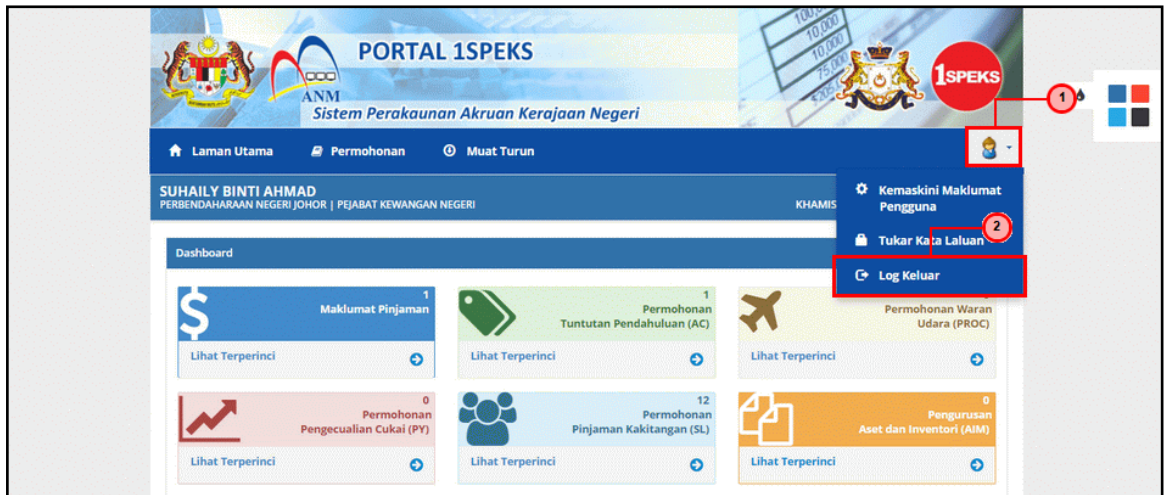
ANM

PORTAL 1SPEKS

Sistem Perakaunan Akruan Kerajaan Negeri

1SPEKS

1

Laman Utama Permohonan Muat Turun

SUHAILY BINTI AHMAD
PERBENDAHARAAN NEGERI JOHOR | PEJABAT KEWANGAN NEGERI

KHAMIS

Kemaskini Maklumat Pengguna

2

Tukar Kata Laluan

Log Keluar

Dashboard

1
Maklumat Pinjaman
Lihat Terperinci

1
Permohonan
Tuntutan Pendahuluan (AC)
Lihat Terperinci

Permohonan Waran
Udara (PROC)
Lihat Terperinci

0
Permohonan
Pengecualian Cukai (PY)
Lihat Terperinci

12
Permohonan
Pinjaman Kakitangan (SL)
Lihat Terperinci

0
Pengurusan
Aset dan Inventori (AIM)
Lihat Terperinci